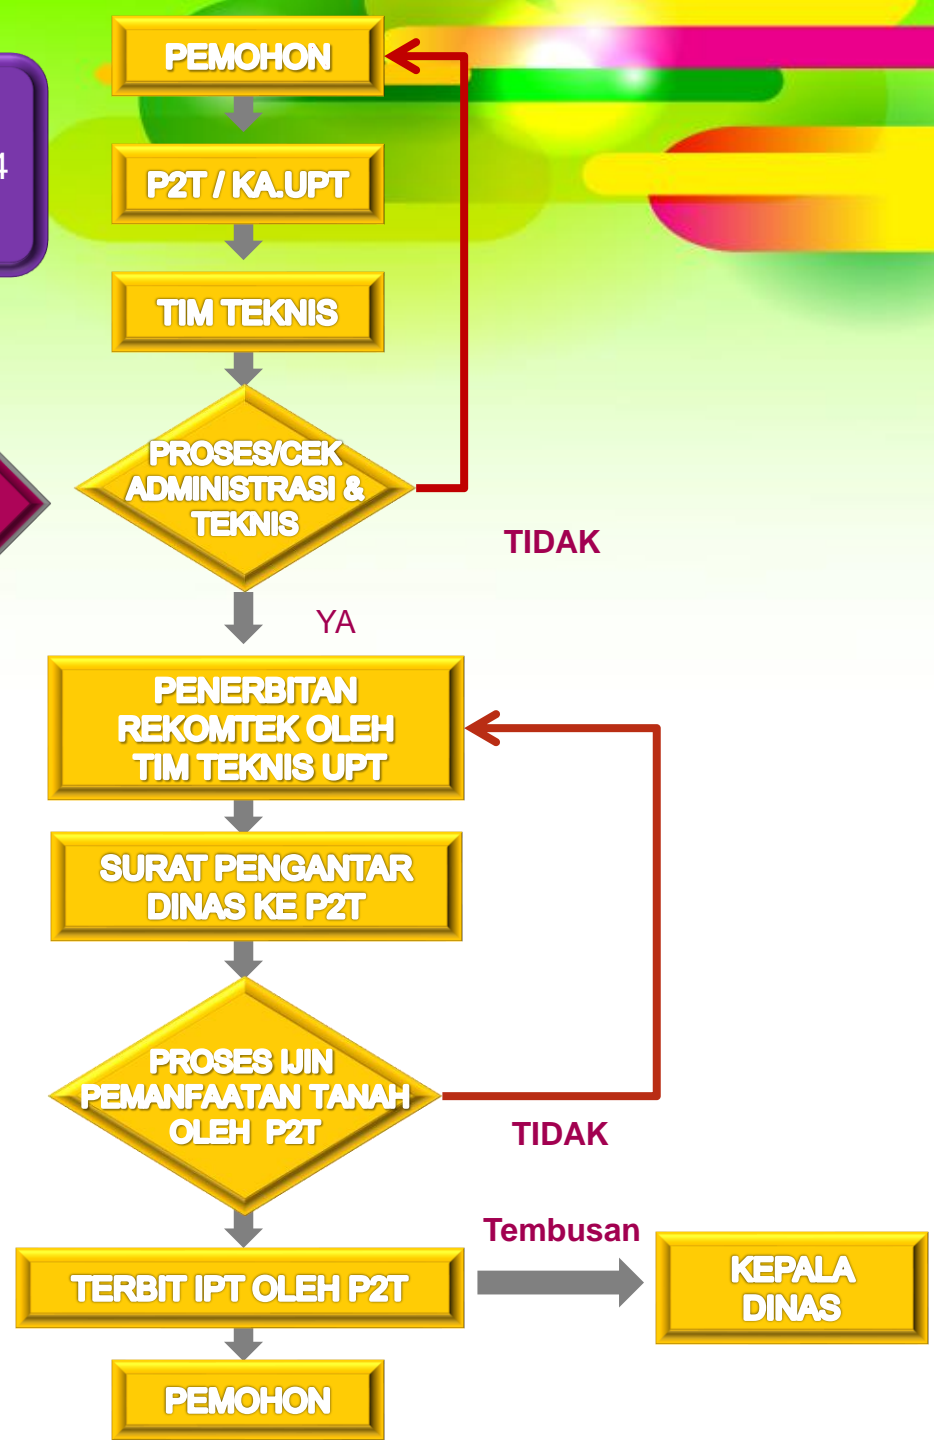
4

PEMOHON

P2T / KA.UPT

TIM TEKNIS

PROSES/CEK ADMINISTRASI & TEKNIS

TIDAK

YA

PENERBITAN REKOMTEK OLEH TIM TEKNIS UPT

SURAT PENGANTAR DINAS KE P2T

PROSES IJIN PEMANFAATAN TANAH OLEH P2T

TIDAK

Tembusan

TERBIT IPT OLEH P2T

KEPALA DINAS

PEMOHON